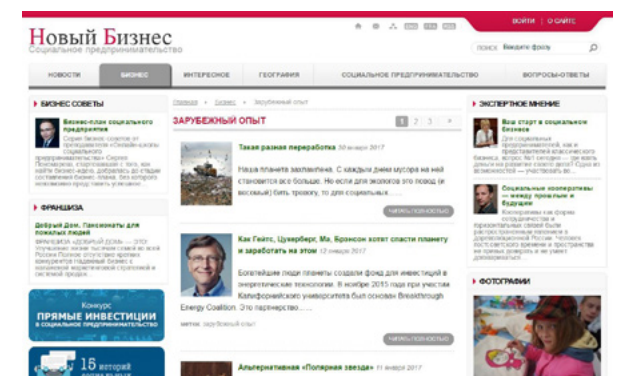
Новый Бизнес
Социальное предпринимательство

ВОЙТИ | О САЙТЕ

ПОИСК Введите фразу

НОВОСТИ | БИЗНЕС | ИНТЕРЕСНОЕ | ГЕОГРАФИЯ | СОЦИАЛЬНОЕ ПРЕДПРИНИМАТЕЛЬСТВО | ВОПРОСЫ-ОТВЕТЫ

БИЗНЕС СОВЕТЫ

Бизнес-план социального предприятия
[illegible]

ФРАНШИЗА

Добрый Дом. Пансионаты для пожилых людей
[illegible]

Конкурс
ПРЯМЫЕ ИНВЕСТИЦИИ
В СОЦИАЛЬНОЕ ПРЕДПРИНИМАТЕЛЬСТВО

16 историй
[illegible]

Главная » Бизнес » Зарубежный опыт

ЗАРУБЕЖНЫЙ ОПЫТ

1 2 3 »

Такая разная переработка 20 января 2017
Наша планета захламлена. С каждым днем мусора на ней становится все больше. Но если для экологов это повод (и весомый) бить тревогу, то для социальных...
ЧИТАТЬ ПОЛНОСТЬЮ

Как Гейтс, Цукерберг, Ма, Брэнсон хотят спасти планету и заработать на этом 17 января 2017
Богатейшие люди планеты создали фонд для инвестиций в энергетические технологии. В ноябре 2015 года при участии Калифорнийского университета был основан Breakthrough Energy Coalition. Это партнерство......
метки: зарубежный опыт
ЧИТАТЬ ПОЛНОСТЬЮ

Альтернативная «Полярная звезда» 11 января 2017

ЭКСПЕРТНОЕ МНЕНИЕ

Ваш старт в социальном бизнесе
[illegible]

Социальные кооперативы — между прошлым и будущим
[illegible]

ФОТОГРАФИИ